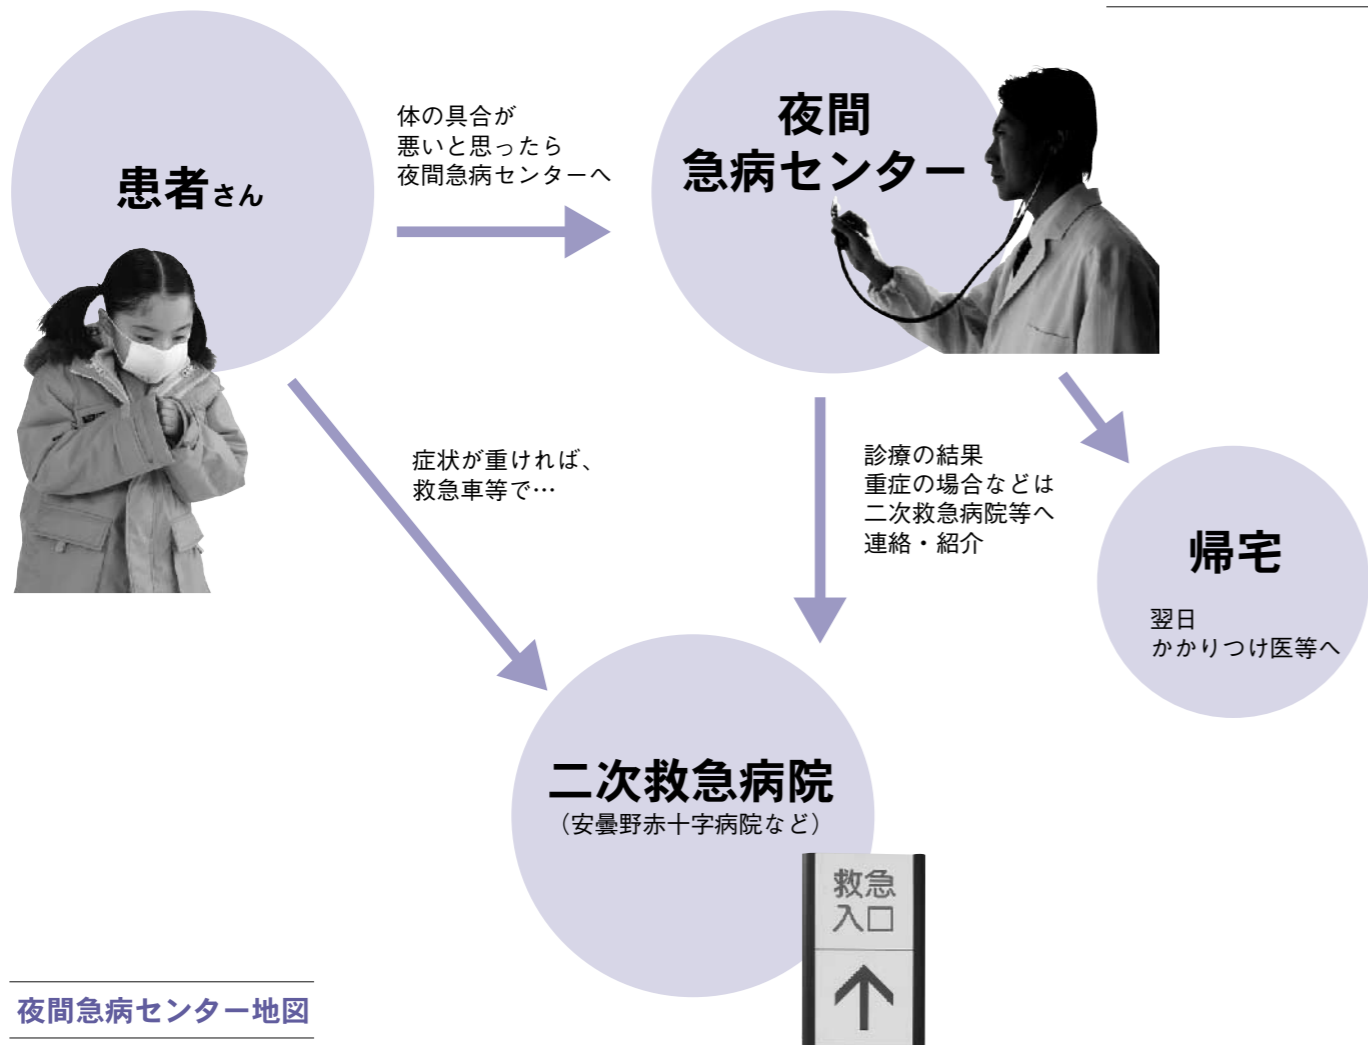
患者さん

体の具合が
悪いと思ったら
夜間急病センターへ

夜間
急病センター

症状が重ければ、
救急車等で…

診療の結果
重症の場合などは
二次救急病院等へ
連絡・紹介

帰宅

翌日
かかりつけ医等へ

二次救急病院
（安曇野赤十字病院など）

救急
入口

夜間急病センター地図